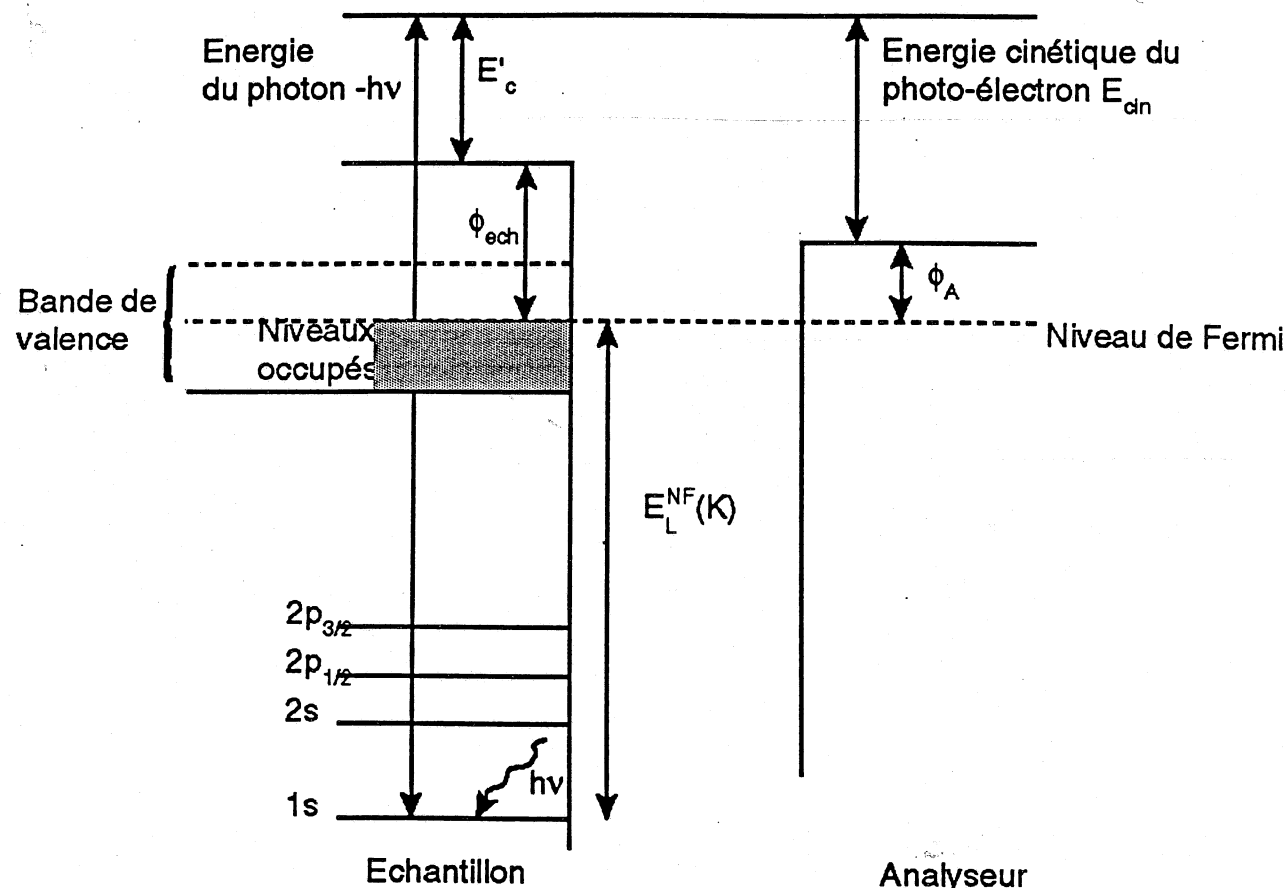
Energie du photon -hν

$E'_c$

Energie cinétique du photo-électron $E_{cin}$

$\phi_{ech}$

$\phi_A$

Bande de valence

Niveaux occupés

Niveau de Fermi

$E_L^{NF}(K)$

$2p_{3/2}$

$2p_{1/2}$

2s

hν

1s

Echantillon

Analyseur